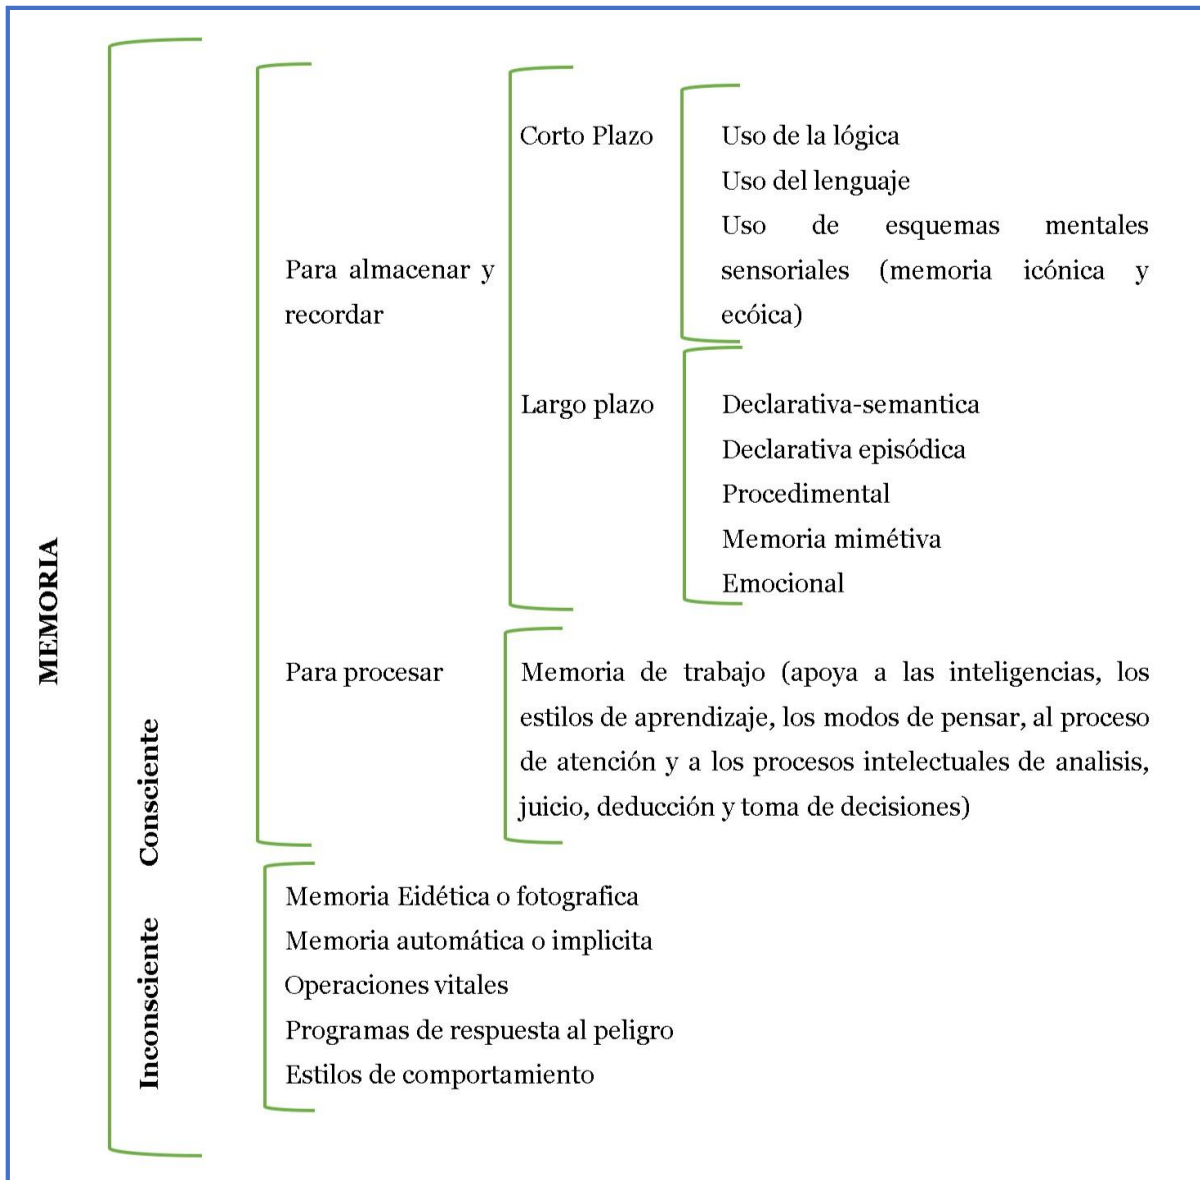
MEMORIA

Consciente

Para almacenar y recordar

Corto Plazo

Uso de la lógica
Uso del lenguaje
Uso de esquemas mentales sensoriales (memoria icónica y ecóica)

Largo plazo

Declarativa-semantica
Declarativa episódica
Procedimental
Memoria mimétiva
Emocional

Para procesar

Memoria de trabajo (apoya a las inteligencias, los estilos de aprendizaje, los modos de pensar, al proceso de atención y a los procesos intelectuales de analisis, juicio, deducción y toma de decisiones)

Inconsciente

Memoria Eidética o fotografica
Memoria automática o implicita
Operaciones vitales
Programas de respuesta al peligro
Estilos de comportamiento